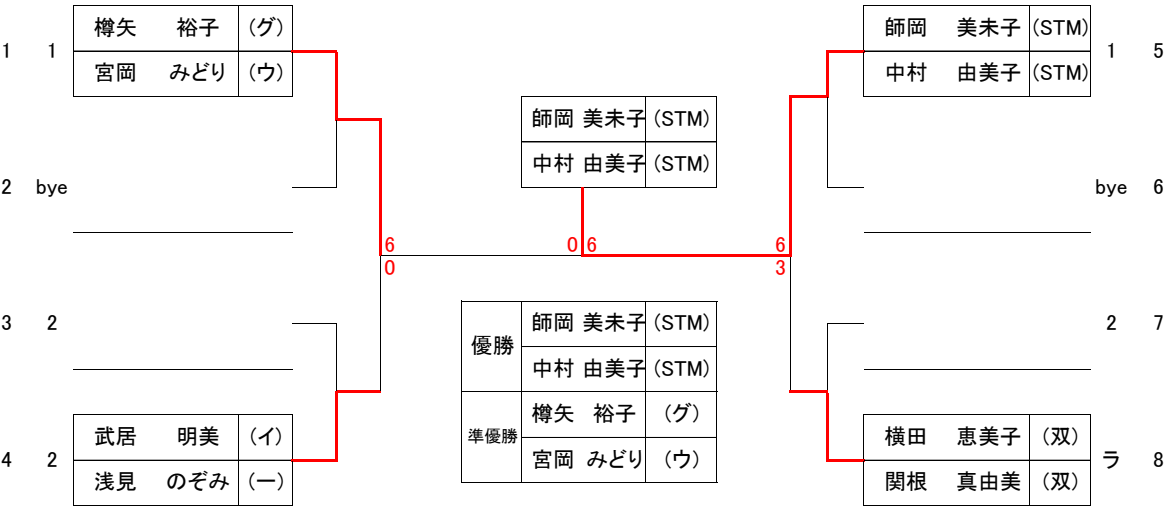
1 1

| 樽矢　裕子 | (グ) |
|---|---|
| 宮岡　みどり | (ウ) |

2 bye

3 2

4 2

| 武居　明美 | (イ) |
|---|---|
| 浅見　のぞみ | (一) |

6
0

| 師岡 美未子 | (STM) |
|---|---|
| 中村 由美子 | (STM) |

0 6

6
3

| 優勝 | 師岡 美未子 | (STM) |
|---|---|---|
| | 中村 由美子 | (STM) |
| 準優勝 | 樽矢　裕子 | (グ) |
| | 宮岡　みどり | (ウ) |

| 師岡　美未子 | (STM) |
|---|---|
| 中村　由美子 | (STM) |

1 5

bye 6

2 7

| 横田　恵美子 | (双) |
|---|---|
| 関根　真由美 | (双) |

ラ 8